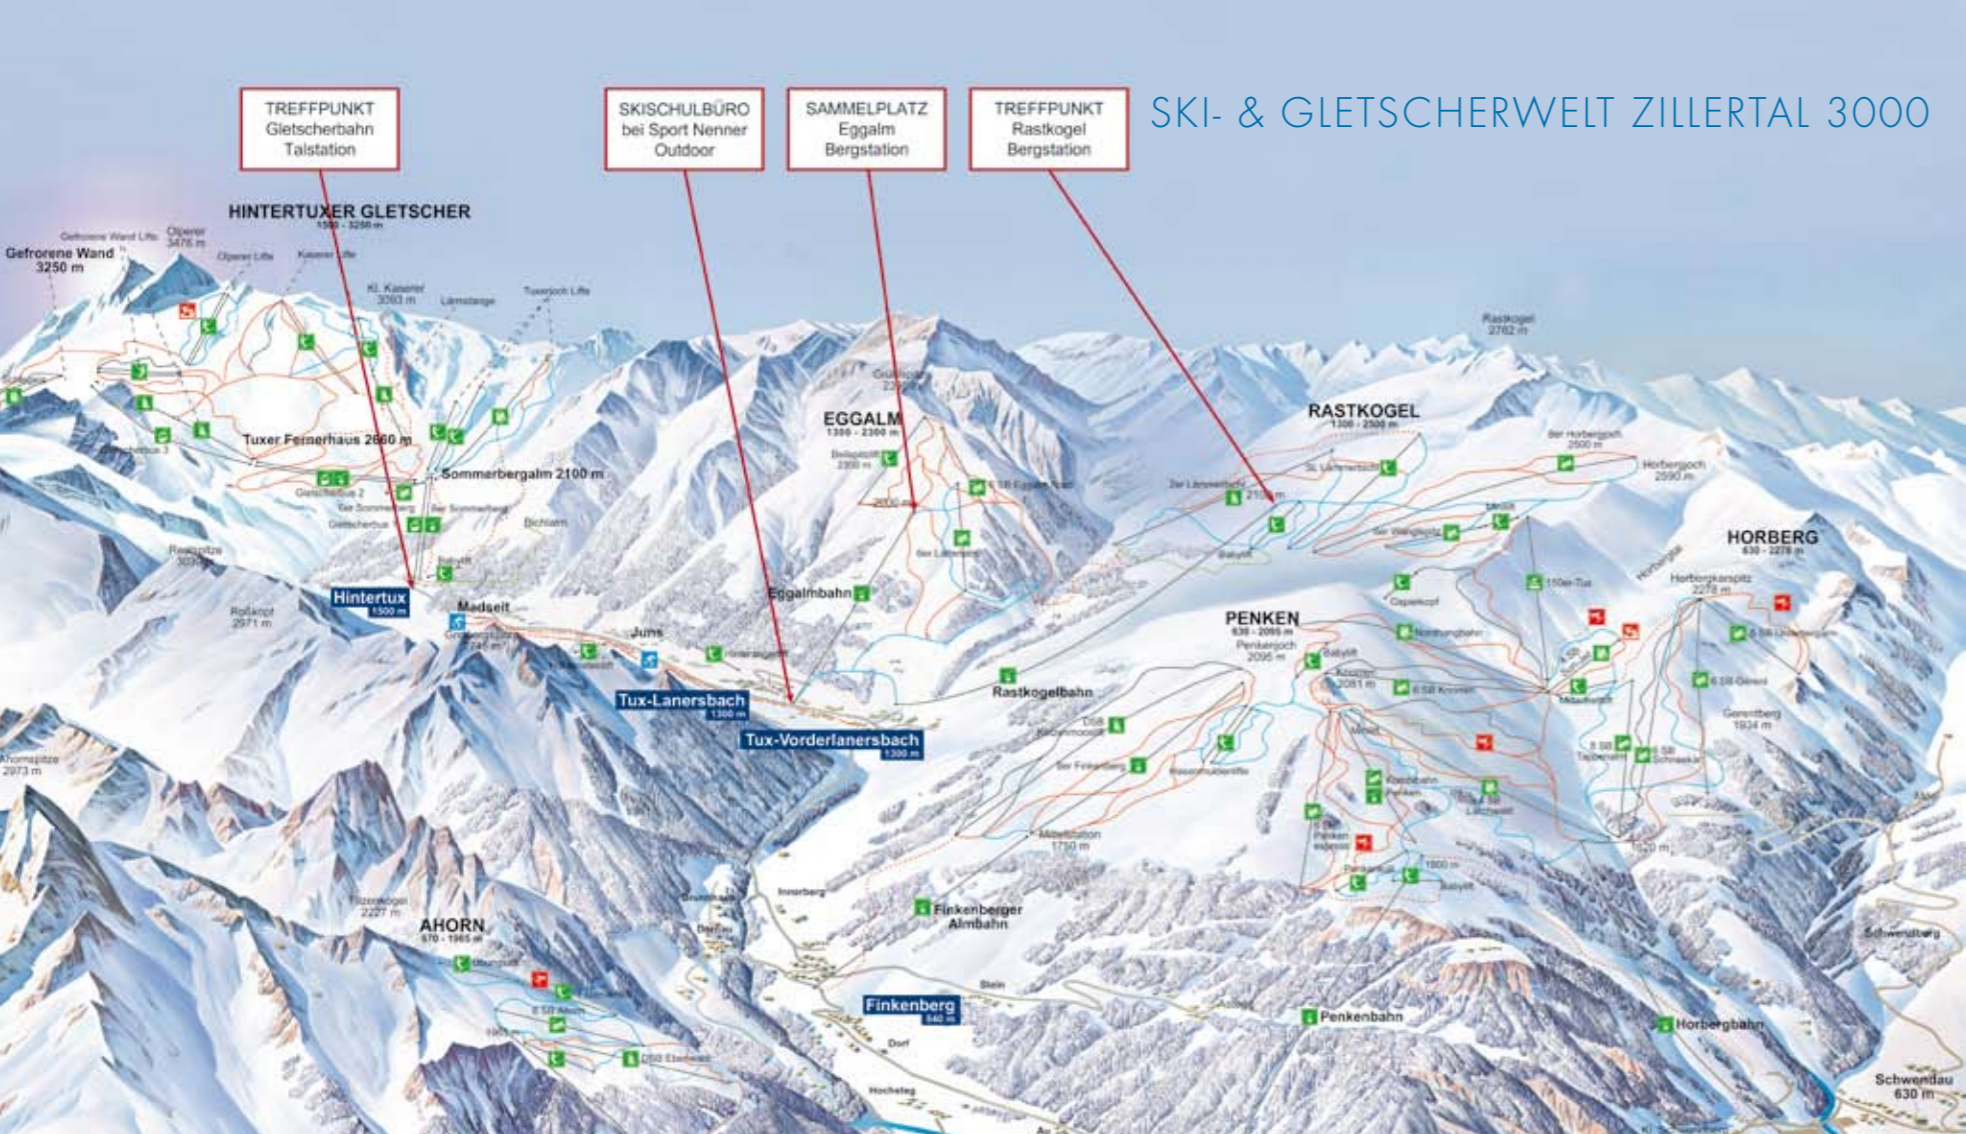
TREFFPUNKT Gletscherbahn Talstation

SKISCHULBÜRO bei Sport Nenner Outdoor

SAMMELPLATZ Eggalm Bergstation

TREFFPUNKT Rastkogel Bergstation

SKI- & GLETSCHERWELT ZILLERTAL 3000

HINTERTUXER GLETSCHER

Gefrorene Wand 3250 m

Olperer 3476 m

Kl. Kaserer 3093 m

Tuxer Fernerhaus 2660 m

Sommerbergalm 2100 m

Bichlalm

Hintertux 1500 m

Madseit

Juns

Eggalmbahn

EGGALM 1300 - 2300 m

Rastkogel 2762 m

RASTKOGEL 1300 - 2500 m

Horbergjoch 2590 m

HORBERG 630 - 2278 m

PENKEN 630 - 2095 m

Penkenjoch 2095 m

Rastkogelbahn

Tux-Lanersbach 1300 m

Tux-Vorderlanersbach 1300 m

Roßkopf 2571 m

Ahornspitze 2973 m

AHORN

Finkenberger Almbahn

Finkenberg 840 m

Penkenbahn

Horbergbahn

Schwendau 630 m

Schwendberg

Gerentberg 1934 m

Innerberg

Dorf

Hochsteg

Stein

1750 m

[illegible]